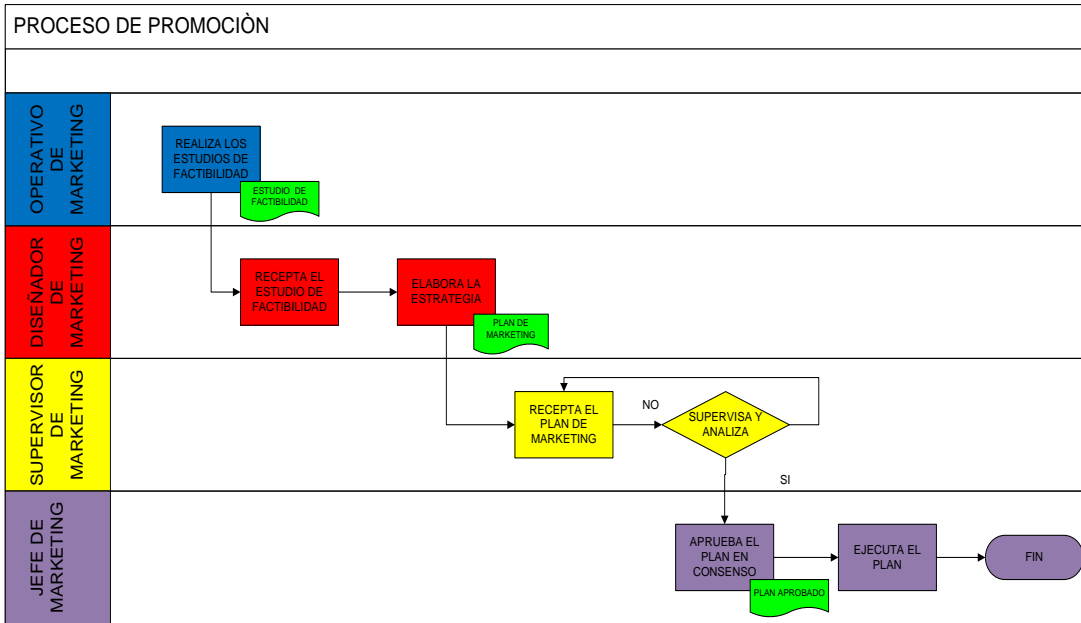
PROCESO DE PROMOCIÒN

OPERATIVO DE MARKETING

REALIZA LOS ESTUDIOS DE FACTIBILIDAD

ESTUDIO DE FACTIBILIDAD

DISEÑADOR DE MARKETING

RECEPTA EL ESTUDIO DE FACTIBILIDAD

ELABORA LA ESTRATEGIA

PLAN DE MARKETING

SUPERVISOR DE MARKETING

RECEPTA EL PLAN DE MARKETING

NO

SUPERVISA Y ANALIZA

SI

JEFE DE MARKETING

APRUEBA EL PLAN EN CONSENSO

PLAN APROBADO

EJECUTA EL PLAN

FIN